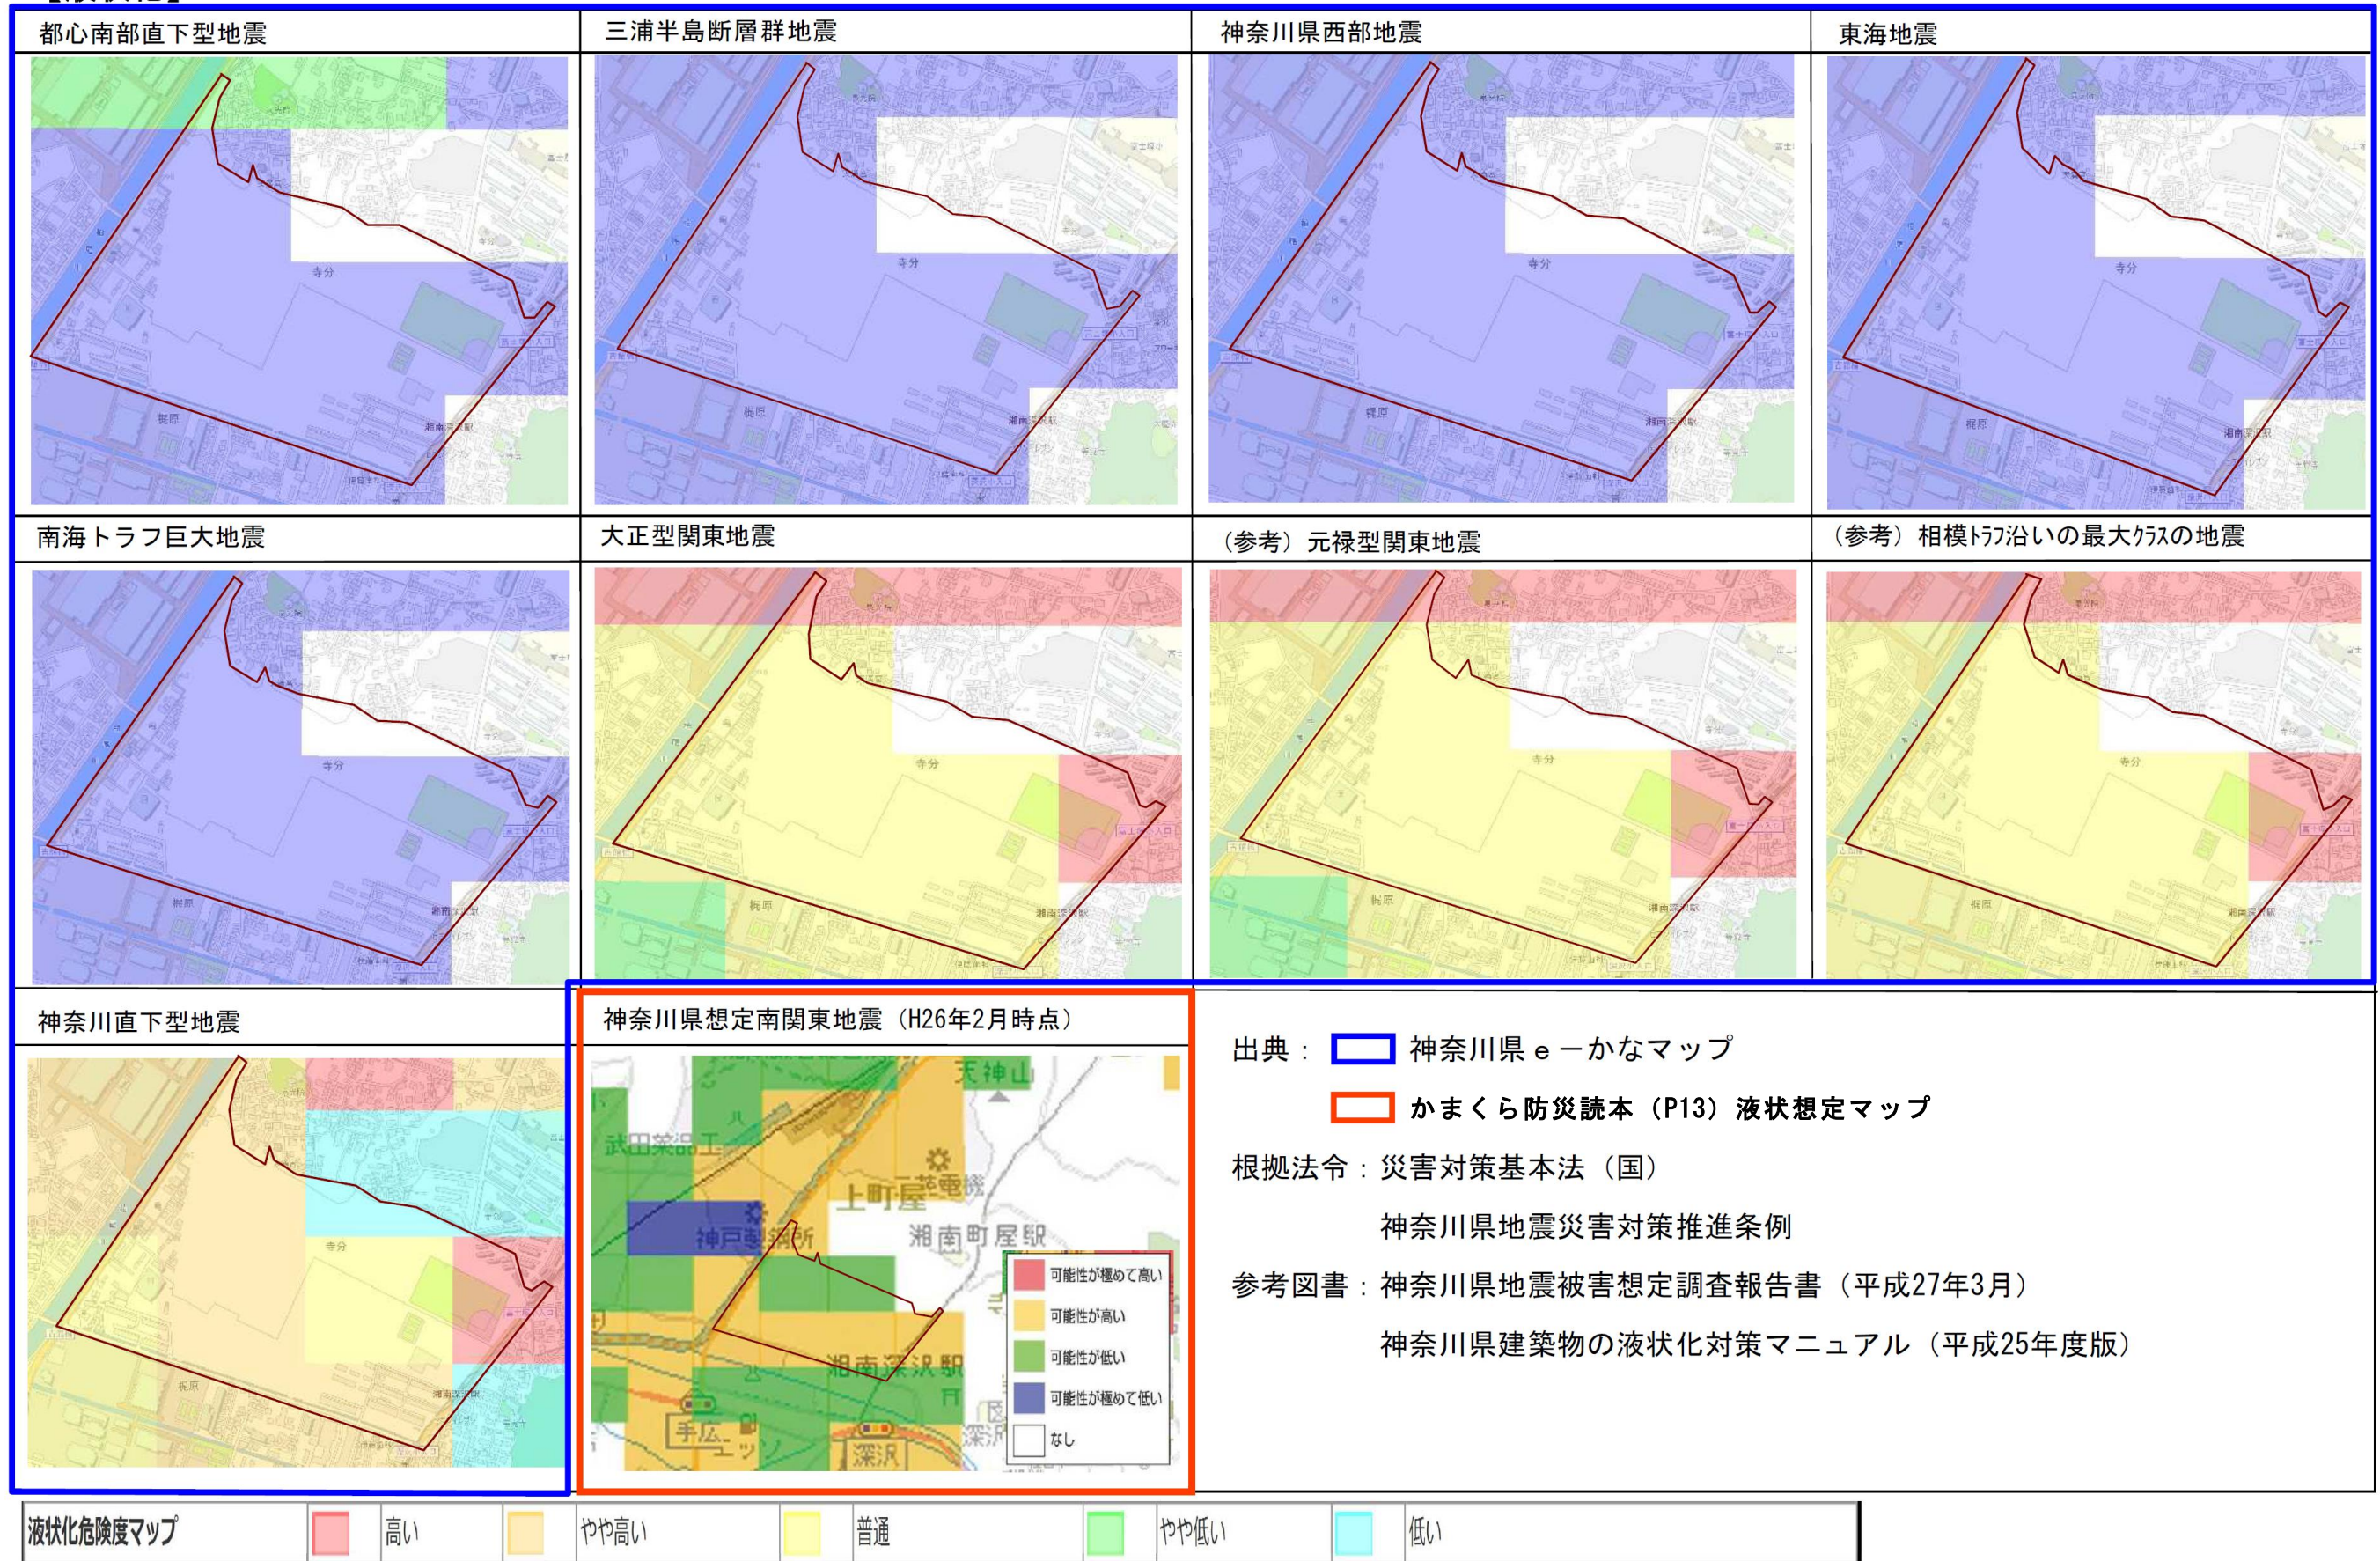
都心南部直下型地震

三浦半島断層群地震

神奈川県西部地震

東海地震

南海トラフ巨大地震

大正型関東地震

（参考）元禄型関東地震

（参考）相模ﾄﾗﾌ沿いの最大ｸﾗｽの地震

神奈川直下型地震

神奈川県想定南関東地震（H26年2月時点）

天神山
武田薬品工
上町屋
湘南町屋駅
神戸製鋼所
湘南深沢駅
手広
深沢

可能性が極めて高い
可能性が高い
可能性が低い
可能性が極めて低い
なし

出典： 神奈川県ｅーかなマップ

かまくら防災読本（P13）液状想定マップ

根拠法令：災害対策基本法（国）

神奈川県地震災害対策推進条例

参考図書：神奈川県地震被害想定調査報告書（平成27年3月）

神奈川県建築物の液状化対策マニュアル（平成25年度版）

| 液状化危険度マップ | | 高い | | やや高い | | 普通 | | やや低い | | 低い |
|---|---|---|---|---|---|---|---|---|---|---|